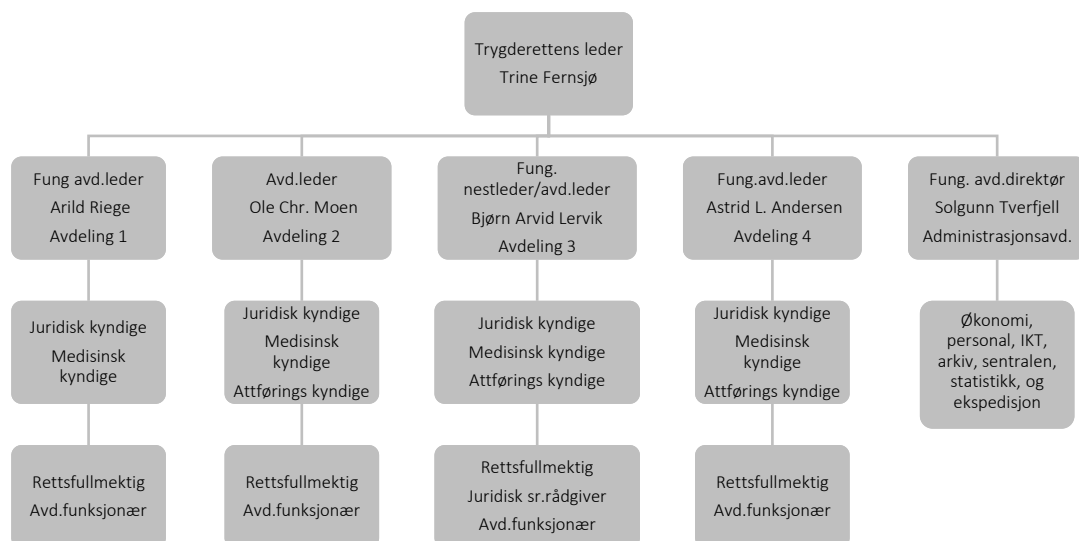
Trygderettens leder
Trine Fernsjø

Fung avd.leder
Arild Riege
Avdeling 1

Juridisk kyndige
Medisinsk kyndige

Rettsfullmektig
Avd.funksjonær

Avd.leder
Ole Chr. Moen
Avdeling 2

Juridisk kyndige
Medisinsk kyndige
Attførings kyndige

Rettsfullmektig
Avd.funksjonær

Fung. nestleder/avd.leder
Bjørn Arvid Lervik
Avdeling 3

Juridisk kyndige
Medisinsk kyndige
Attførings kyndige

Rettsfullmektig
Juridisk sr.rådgiver
Avd.funksjonær

Fung.avd.leder
Astrid L. Andersen
Avdeling 4

Juridisk kyndige
Medisinsk kyndige
Attførings kyndige

Rettsfullmektig
Avd.funksjonær

Fung. avd.direktør
Solgunn Tverfjell
Administrasjonsavd.

Økonomi, personal, IKT, arkiv, sentralen, statistikk, og ekspedisjon